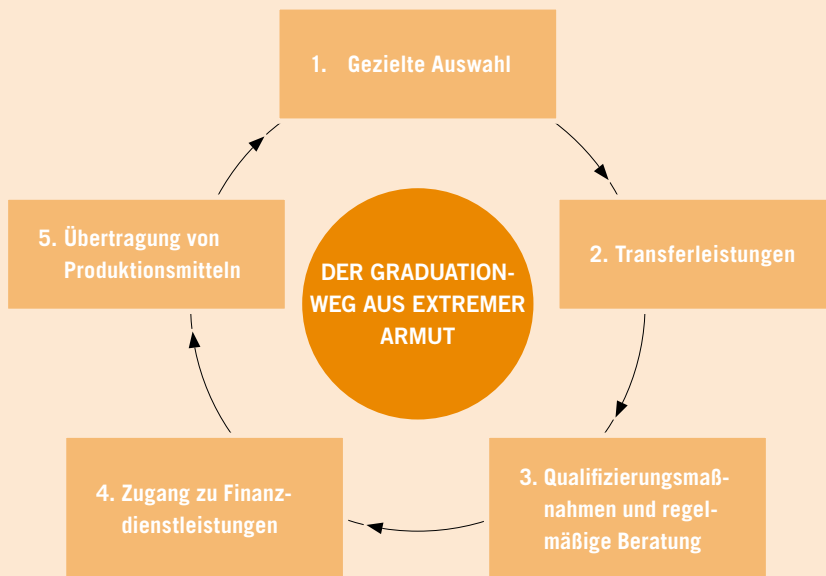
1. Gezielte Auswahl

2. Transferleistungen

3. Qualifizierungsmaßnahmen und regelmäßige Beratung

4. Zugang zu Finanzdienstleistungen

5. Übertragung von Produktionsmitteln

DER GRADUATIONWEG AUS EXTREMER ARMUT